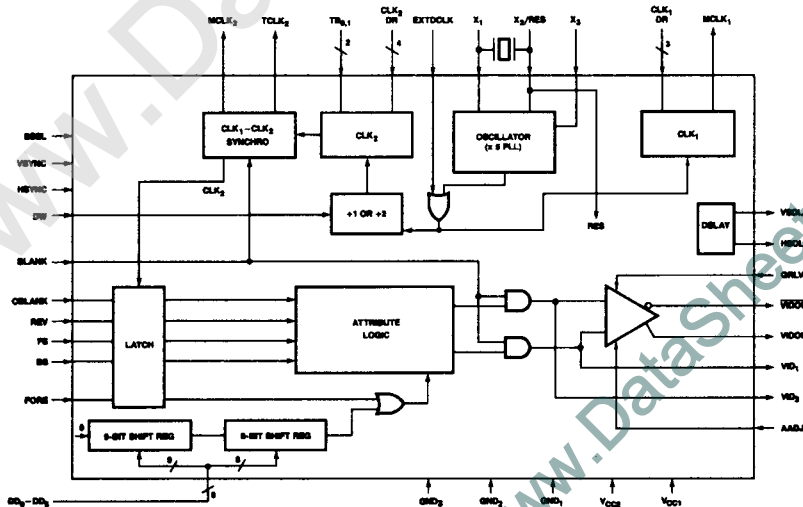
MCLK$_2$
TCLK$_2$
TS$_{0,1}$
CLK$_2$ DR
EXTOCLK
X$_1$
X$_2$/RES
X$_3$
CLK$_1$ DR
MCLK$_1$
2
4
3
CLK$_1$-CLK$_2$ SYNCHRO
CLK$_2$
OSCILLATOR (x 5 PLL)
CLK$_1$
SSEL
VSYNC
HSYNC
DW
CLK$_2$
+1 OR +2
RES
DELAY
VSOU
HSOU
BLANK
GRLV
CBLANK
REV
FS
BS
LATCH
ATTRIBUTE LOGIC
VIDO
VIDO
VID$_1$
VID$_2$
FORS
8
8-BIT SHIFT REG
8-BIT SHIFT REG
8
8
8
AADJ
SD$_0$-DD$_7$
GND$_3$
GND$_2$
GND$_1$
V$_{CC2}$
V$_{CC1}$